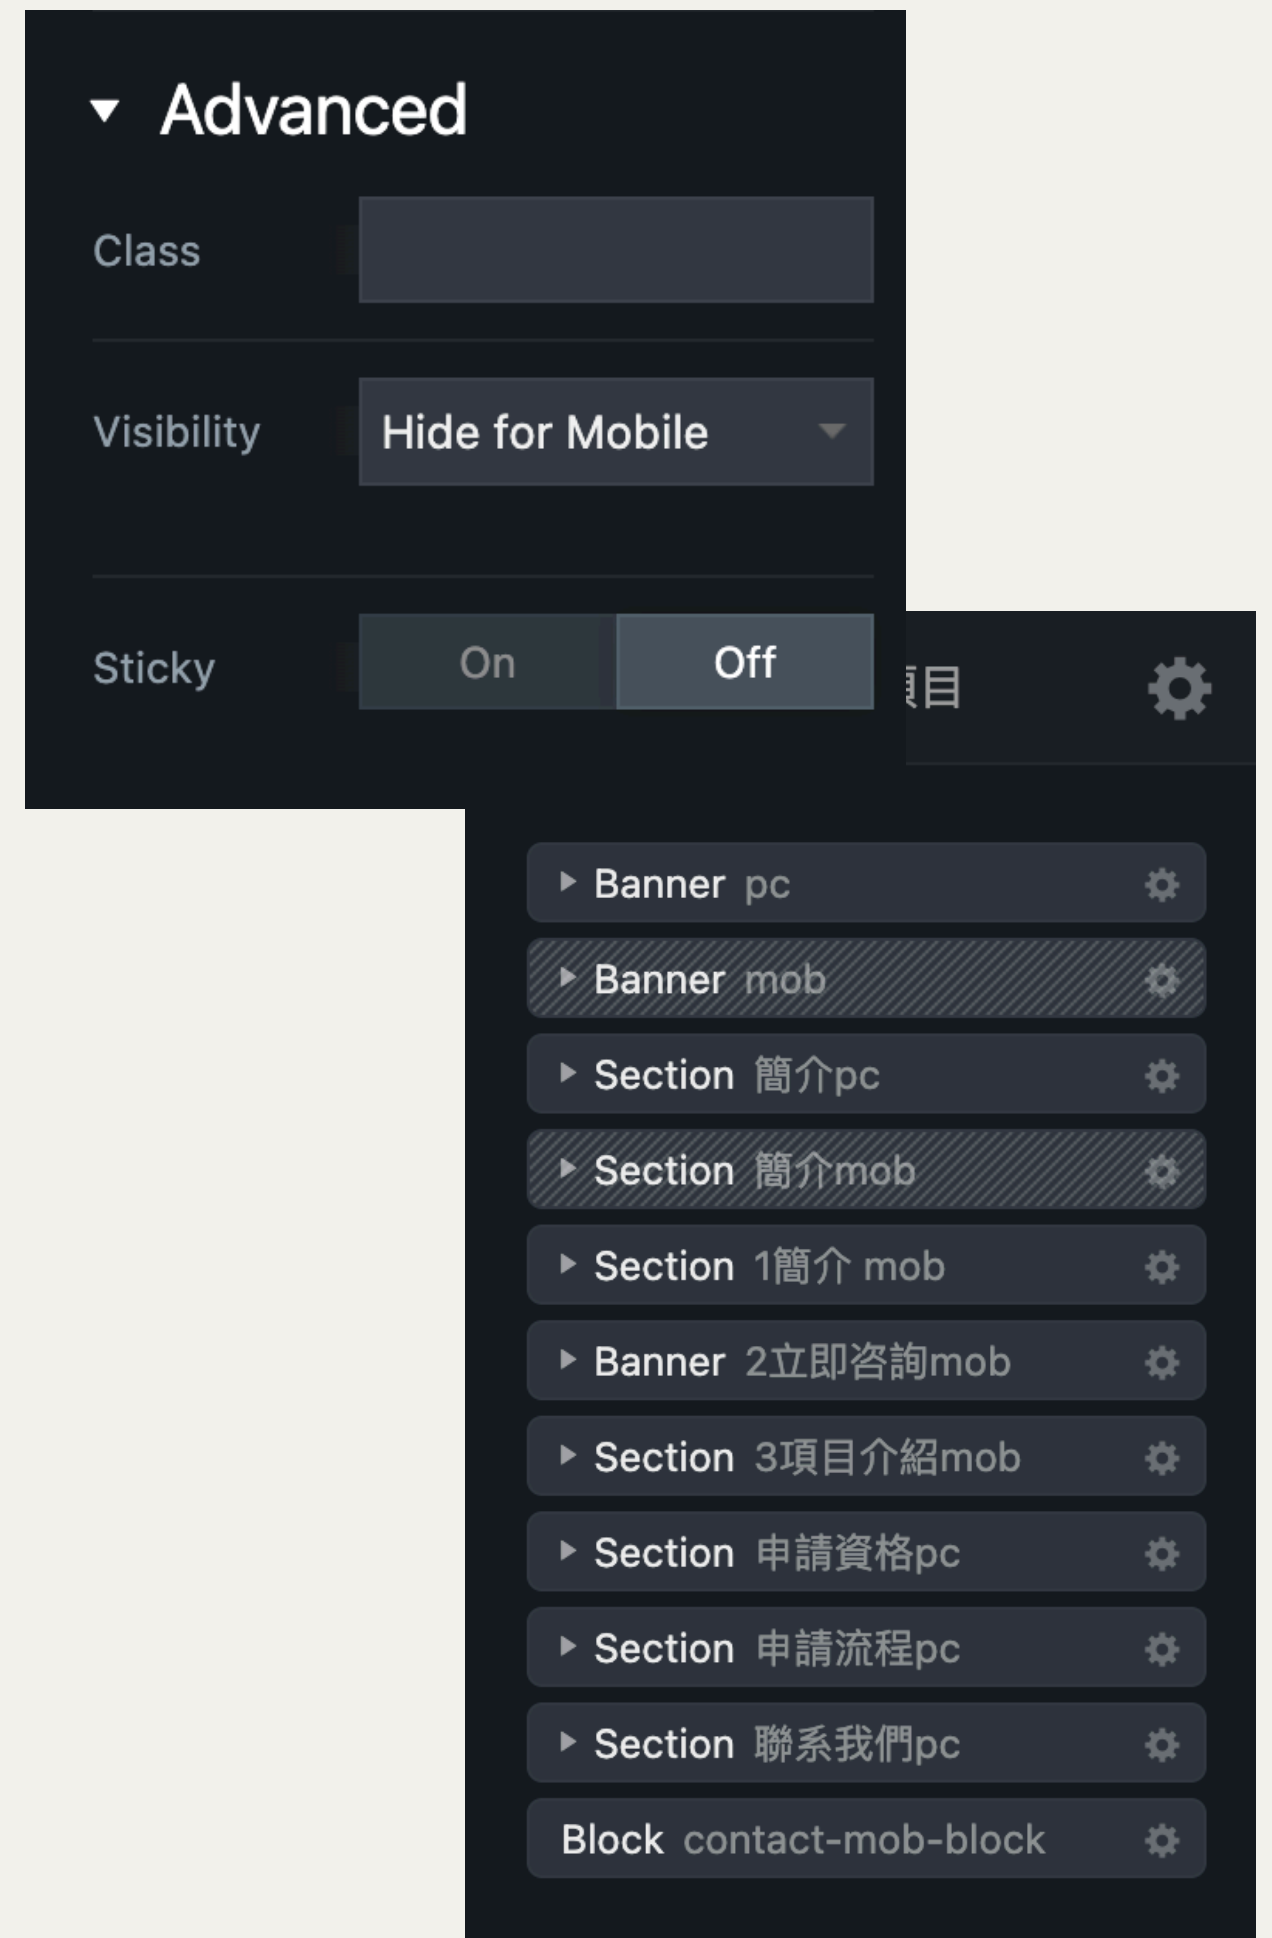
Advanced

Class

Visibility Hide for Mobile

Sticky On Off

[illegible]目

Banner pc

Banner mob

Section 簡介pc

Section 簡介mob

Section 1簡介 mob

Banner 2立即咨詢mob

Section 3項目介紹mob

Section 申請資格pc

Section 申請流程pc

Section 聯系我們pc

Block contact-mob-block